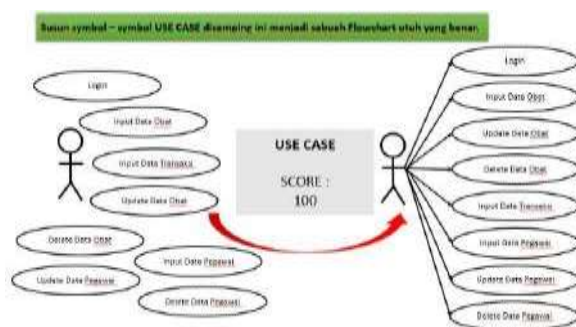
Susun symbol – symbol USE CASE disamping ini menjadi sebuah Flowchart utuh yang benar.

Login

Input Data Obat

Input Data Transaksi

Update Data Obat

Delete Data Obat

Update Data Pegawai

Input Data Pegawai

Delete Data Pegawai

USE CASE

SCORE : 100

Login

Input Data Obat

Update Data Obat

Delete Data Obat

Input Data Transaksi

Input Data Pegawai

Update Data Pegawai

Delete Data Pegawai